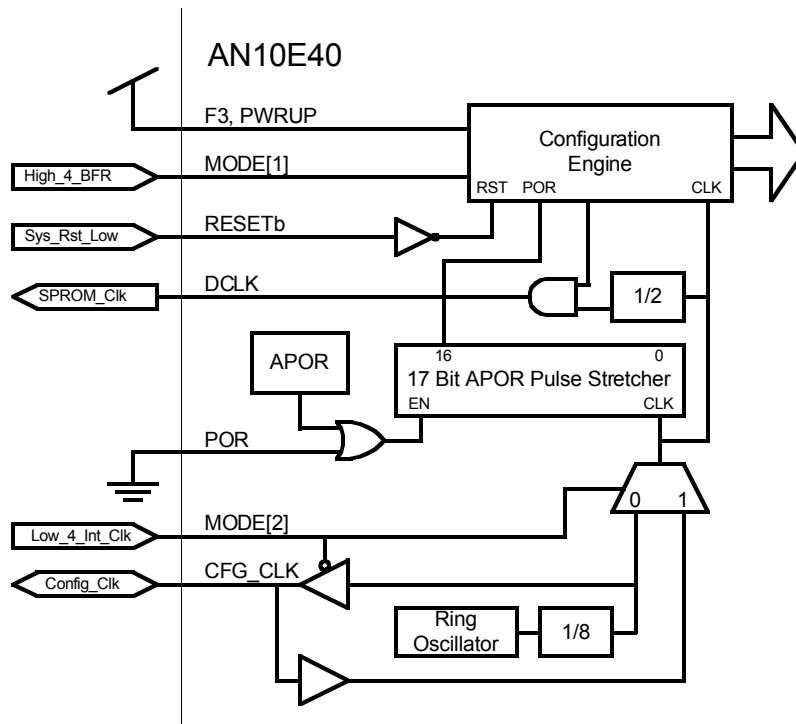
AN10E40

F3, PWRUP

High_4_BFR

MODE[1]

Configuration Engine

RST POR

CLK

Sys_Rst_Low

RESETb

SPROM_Clk

DCLK

1/2

APOR

16

0

17 Bit APOR Pulse Stretcher

EN

CLK

POR

Low_4_Int_Clk

MODE[2]

0 1

Config_Clk

CFG_CLK

Ring Oscillator

1/8